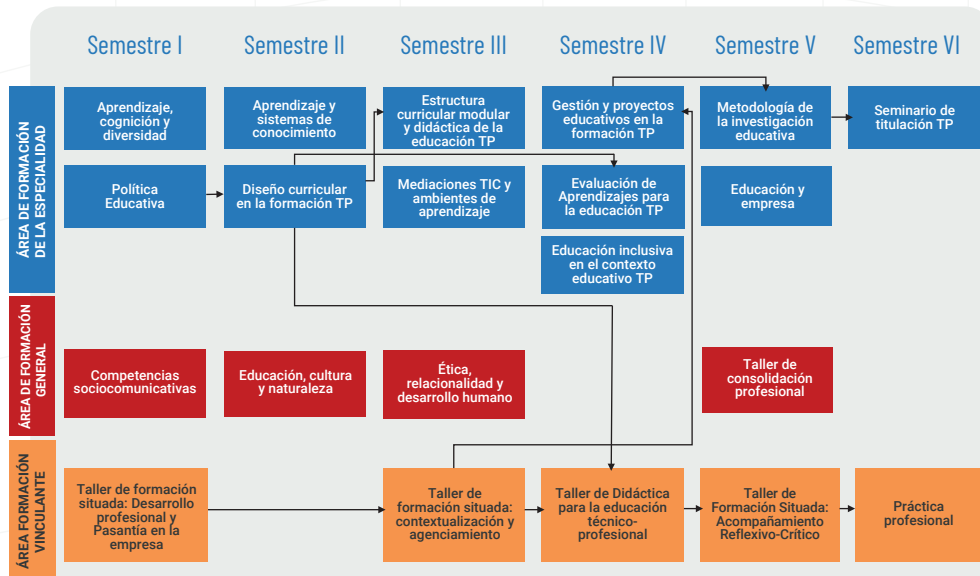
Semestre I
Semestre II
Semestre III
Semestre IV
Semestre V
Semestre VI

ÁREA DE FORMACIÓN DE LA ESPECIALIDAD

Aprendizaje, cognición y diversidad

Aprendizaje y sistemas de conocimiento

Estructura curricular modular y didáctica de la educación TP

Gestión y proyectos educativos en la formación TP

Metodología de la investigación educativa

Seminario de titulación TP

Política Educativa

Diseño curricular en la formación TP

Mediaciones TIC y ambientes de aprendizaje

Evaluación de Aprendizajes para la educación TP

Educación y empresa

Educación inclusiva en el contexto educativo TP

ÁREA DE FORMACIÓN GENERAL

Competencias sociocomunicativas

Educación, cultura y naturaleza

Ética, relacionalidad y desarrollo humano

Taller de consolidación profesional

ÁREA FORMACIÓN VINCULANTE

Taller de formación situada: Desarrollo profesional y Pasantía en la empresa

Taller de formación situada: contextualización y agenciamiento

Taller de Didáctica para la educación técnico-profesional

Taller de Formación Situada: Acompañamiento Reflexivo-Crítico

Práctica profesional